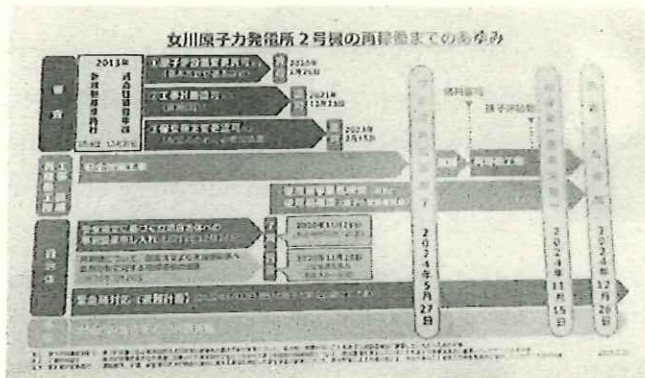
女川原子力発電所２号機の再稼働までのあゆみ

審査

2013年

原子炉設置変更許可 2020年 2月26日

工事計画認可 2021年 12月23日

保安規定変更認可 2023年 2月 日

安全対策工事

安全対策工事

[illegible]

2024年5月27日

2024年11月15日

2024年12月26日

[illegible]

2020年11月 日

2020年11月 日

安全性向上（継続的改善）

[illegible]